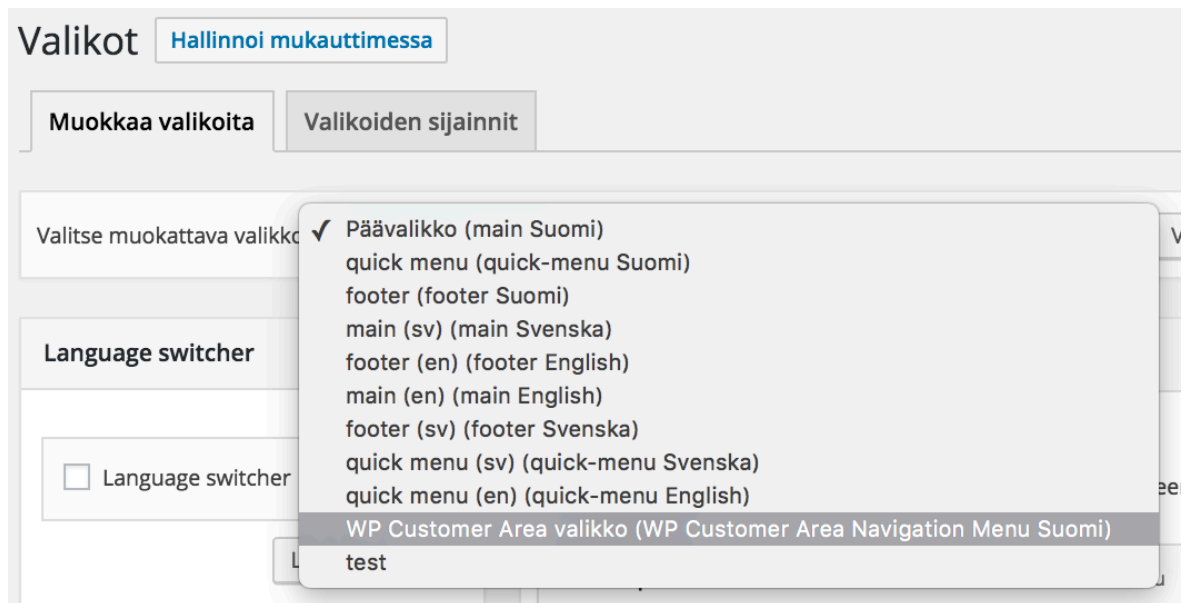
Valikot Hallinnoi mukauttimessa

Muokkaa valikoita

Valikoiden sijainnit

Valitse muokattava valikko

✓ Päävalikko (main Suomi)
quick menu (quick-menu Suomi)
footer (footer Suomi)
main (sv) (main Svenska)
footer (en) (footer English)
main (en) (main English)
footer (sv) (footer Svenska)
quick menu (sv) (quick-menu Svenska)
quick menu (en) (quick-menu English)
WP Customer Area valikko (WP Customer Area Navigation Menu Suomi)
test

Language switcher

Language switcher